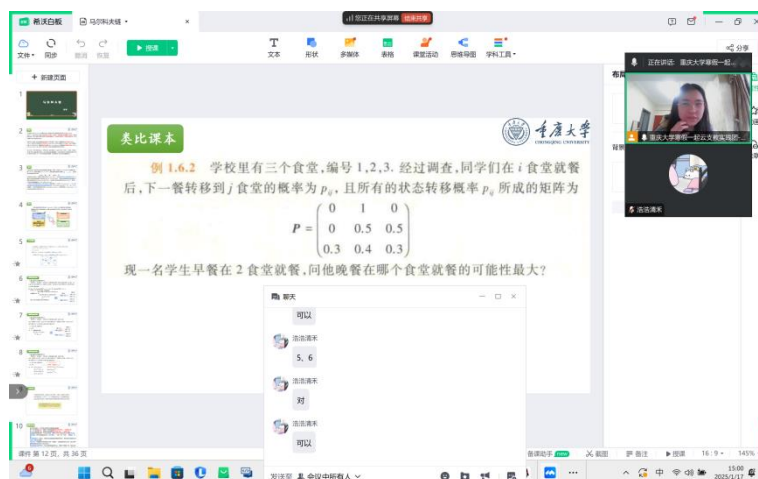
希沃白板 马尔科夫链 您正在共享屏幕 结束共享

文件 同步 撤销 恢复 授课 文本 形状 多媒体 表格 课堂活动 思维导图 学科工具 分享

+ 新建页面

类比课本

重庆大学
CHONGQING UNIVERSITY

例 1.6.2 学校里有三个食堂,编号 1,2,3. 经过调查,同学们在 $i$ 食堂就餐后,下一餐转移到 $j$ 食堂的概率为 $p_{ij}$,且所有的状态转移概率 $p_{ij}$ 所成的矩阵为

$$P=\begin{pmatrix}0 & 1 & 0\\ 0 & 0.5 & 0.5\\ 0.3 & 0.4 & 0.3\end{pmatrix}$$

现一名学生早餐在 2 食堂就餐,问他晚餐在哪个食堂就餐的可能性最大?

聊天

可以

浩浩满禾
5、6

浩浩满禾
对

浩浩满禾
可以

发送至 会议中所有人

正在讲话: 重庆大学寒假一起...

重庆大学寒假一起云支教实践团...

浩浩满禾

布局

背景

课件 第 12 页, 共 36 页

备课助手 截图 备注 授课 16:9 145%

中 15:00 2025/1/17